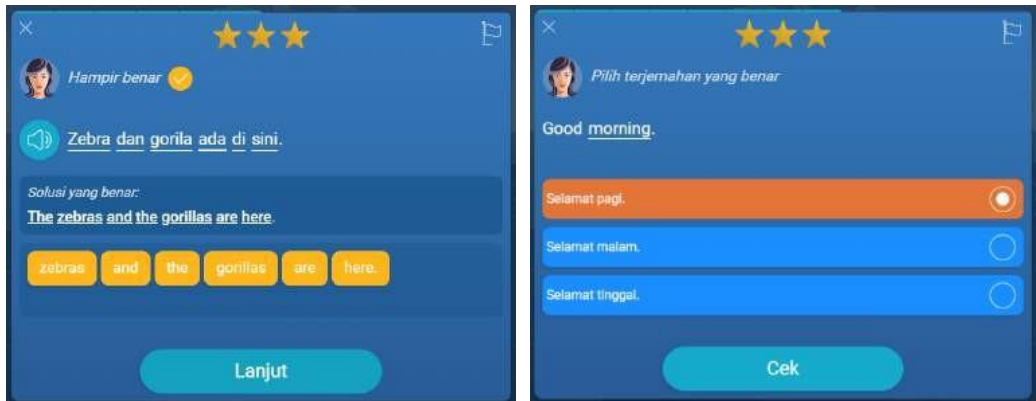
Hampir benar

Zebra dan gorila ada di sini.

Solusi yang benar:
The zebras and the gorillas are here.

zebras | and | the | gorillas | are | here.

Lanjut

Pilih terjemahan yang benar

Good morning.

Selamat pagi.

Selamat malam.

Selamat tinggal.

Cek